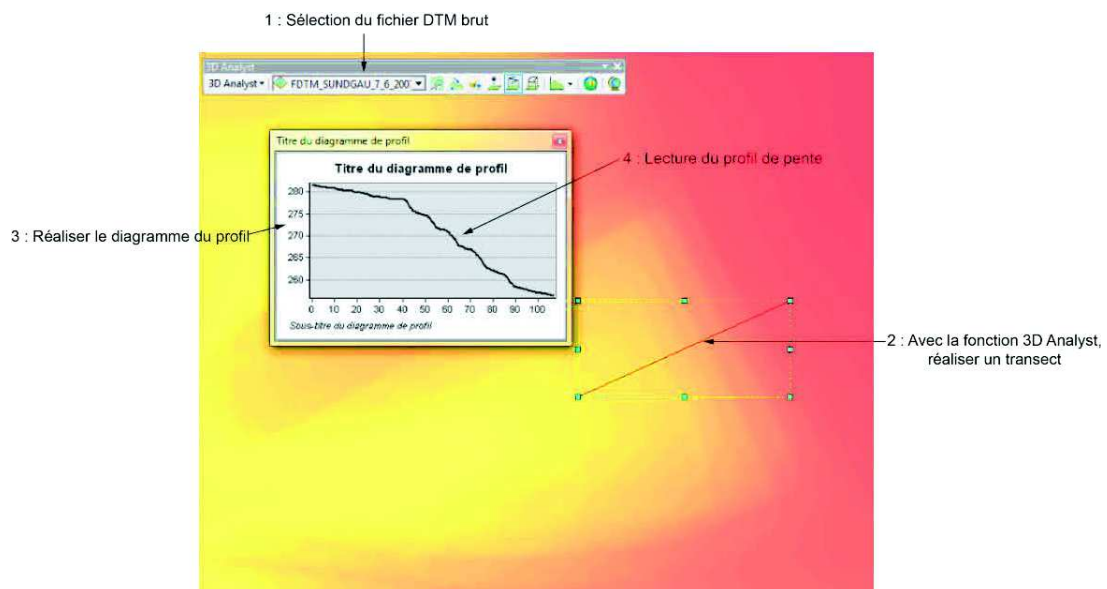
1 : Sélection du fichier DTM brut

3D Analyst

3D Analyst ▾ FDTM_SUNDGAU_7_6_200

Titre du diagramme de profil

Titre du diagramme de profil

280
275
270
265
260

0 10 20 30 40 50 60 70 80 90 100

Sous-titre du diagramme de profil

4 : Lecture du profil de pente

3 : Réaliser le diagramme du profil

2 : Avec la fonction 3D Analyst, réaliser un transect